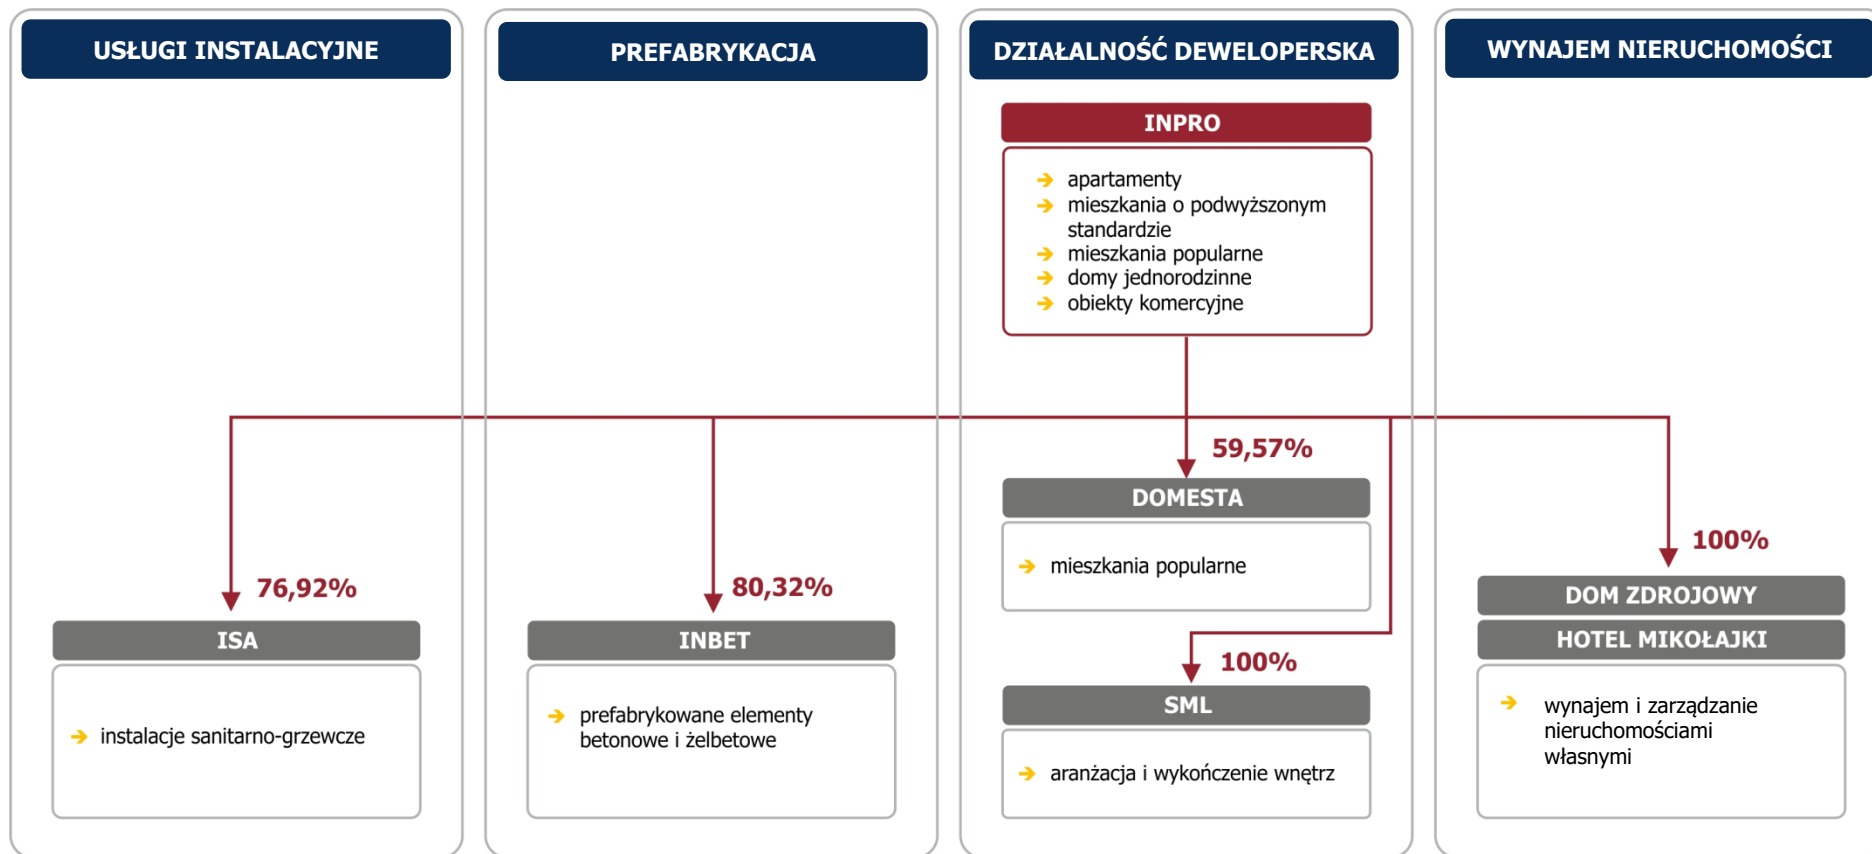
USŁUGI INSTALACYJNE

PREFABRYKACJA

DZIAŁALNOŚĆ DEWELOPERSKA

WYNAJEM NIERUCHOMOŚCI

INPRO

apartamenty
mieszkania o podwyższonym standardzie
mieszkania popularne
domy jednorodzinne
obiekty komercyjne

59,57%

DOMESTA

mieszkania popularne

100%

SML

aranżacja i wykończenie wnętrz

76,92%

ISA

instalacje sanitarno-grzewcze

80,32%

INBET

prefabrykowane elementy betonowe i żelbetowe

100%

DOM ZDROJOWY

HOTEL MIKOŁAJKI

wynajem i zarządzanie nieruchomościami własnymi